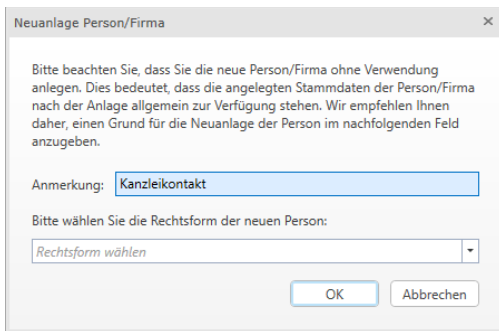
Neuanlage Person/Firma

×

Bitte beachten Sie, dass Sie die neue Person/Firma ohne Verwendung anlegen. Dies bedeutet, dass die angelegten Stammdaten der Person/Firma nach der Anlage allgemein zur Verfügung stehen. Wir empfehlen Ihnen daher, einen Grund für die Neuanlage der Person im nachfolgenden Feld anzugeben.

Anmerkung: Kanzleikontakt

Bitte wählen Sie die Rechtsform der neuen Person:

Rechtsform wählen

OK

Abbrechen